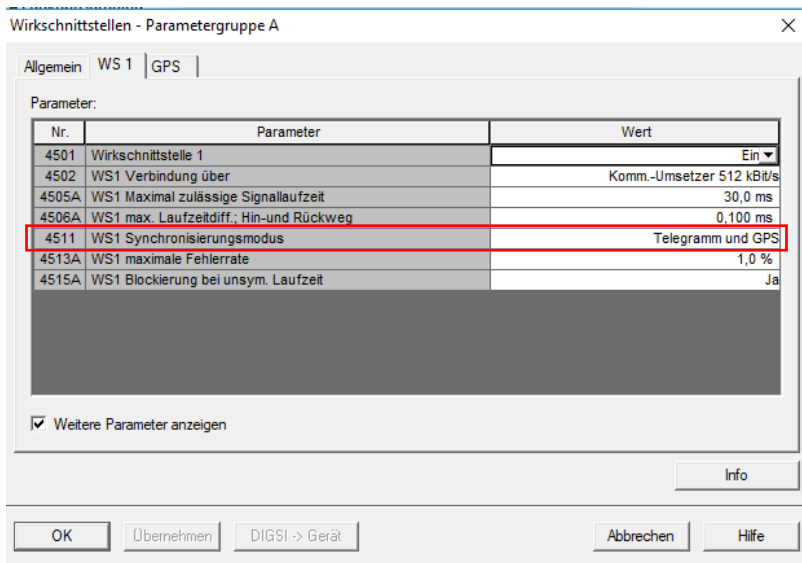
Wirkschnittstellen - Parametergruppe A

Allgemein | WS 1 | GPS

Parameter:

| Nr. | Parameter | Wert |
|---|---|---|
| 4501 | Wirkschnittstelle 1 | Ein |
| 4502 | WS1 Verbindung über | Komm.-Umsetzer 512 kBit/s |
| 4505A | WS1 Maximal zulässige Signallaufzeit | 30,0 ms |
| 4506A | WS1 max. Laufzeitdiff.; Hin-und Rückweg | 0,100 ms |
| 4511 | WS1 Synchronisierungsmodus | Telegramm und GPS |
| 4513A | WS1 maximale Fehlerrate | 1,0 % |
| 4515A | WS1 Blockierung bei unsym. Laufzeit | Ja |

Weitere Parameter anzeigen

Info

OK | Übernehmen | DIGSI -> Gerät | Abbrechen | Hilfe